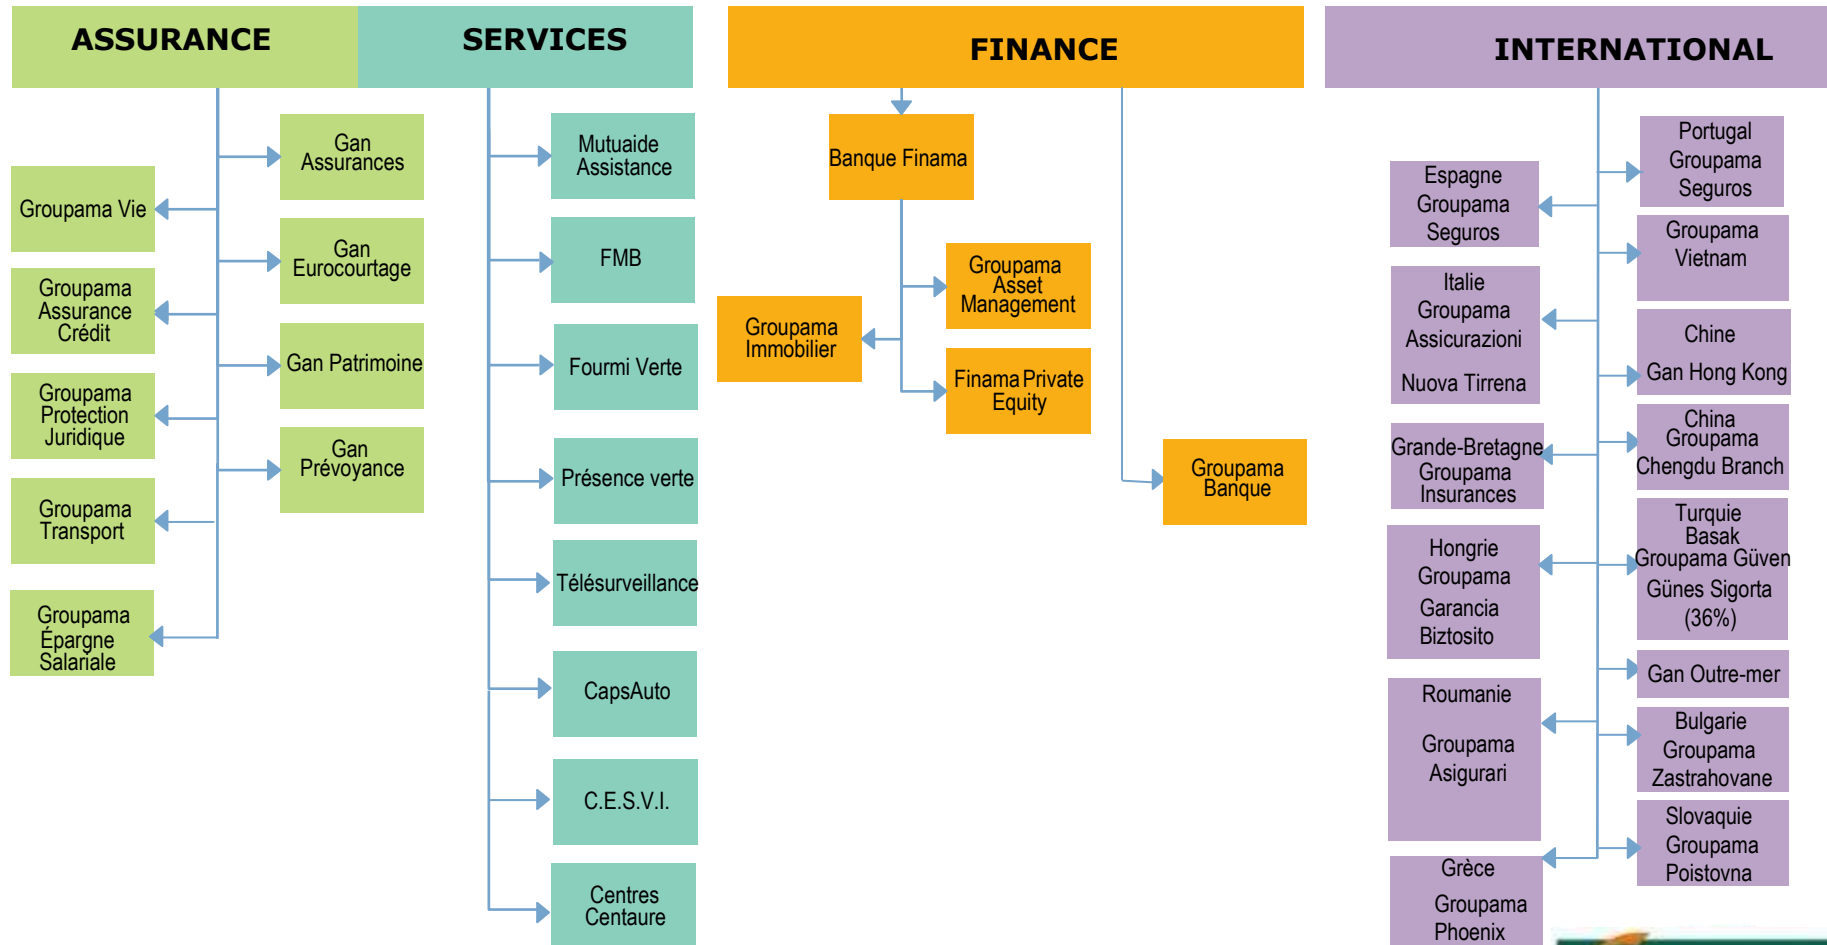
ASSURANCE

SERVICES

FINANCE

INTERNATIONAL

Gan Assurances

Groupama Vie

Gan Eurocourtage

Groupama Assurance Crédit

Gan Patrimoine

Groupama Protection Juridique

Gan Prévoyance

Groupama Transport

Groupama Épargne Salariale

Mutuaide Assistance

FMB

Fourmi Verte

Présence verte

Télésurveillance

CapsAuto

C.E.S.V.I.

Centres Centaure

Banque Finama

Groupama Asset Management

Groupama Immobilier

Finama Private Equity

Groupama Banque

Portugal Groupama Seguros

Espagne Groupama Seguros

Groupama Vietnam

Italie Groupama Assicurazioni

Nuova Tirrena

Chine

Gan Hong Kong

Grande-Bretagne Groupama Insurances

China Groupama Chengdu Branch

Turquie Basak Groupama Güven Günes Sigorta (36%)

Hongrie Groupama Garancia Biztosito

Gan Outre-mer

Roumanie

Groupama Asigurari

Bulgarie Groupama Zastrahovane

Slovaquie Groupama Poistovna

Grèce

Groupama Phoenix